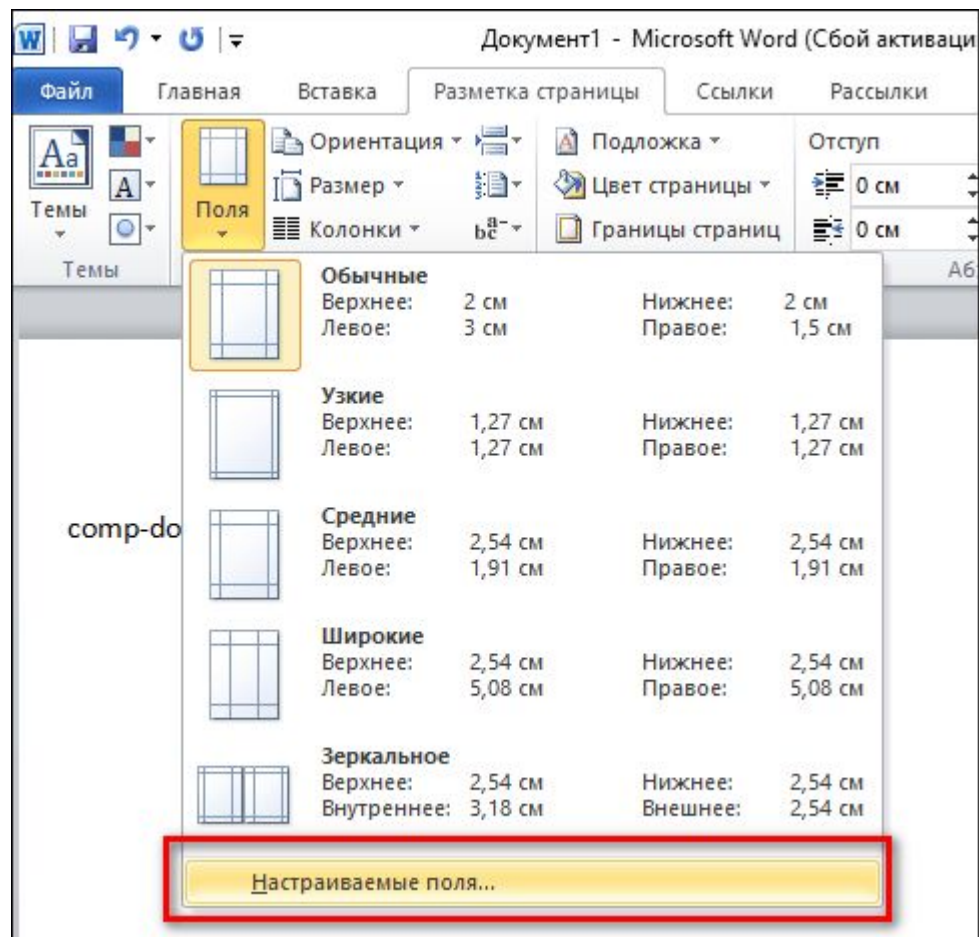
Документ1 - Microsoft Word (Сбой активаци

Файл | Главная | Вставка | Разметка страницы | Ссылки | Рассылки

Темы | Поля | Ориентация | Размер | Колонки | Подложка | Цвет страницы | Границы страниц | Отступ | 0 см | 0 см

Темы | Аб

Обычные
Верхнее: 2 см Нижнее: 2 см
Левое: 3 см Правое: 1,5 см

Узкие
Верхнее: 1,27 см Нижнее: 1,27 см
Левое: 1,27 см Правое: 1,27 см

Средние
Верхнее: 2,54 см Нижнее: 2,54 см
Левое: 1,91 см Правое: 1,91 см

Широкие
Верхнее: 2,54 см Нижнее: 2,54 см
Левое: 5,08 см Правое: 5,08 см

Зеркальное
Верхнее: 2,54 см Нижнее: 2,54 см
Внутреннее: 3,18 см Внешнее: 2,54 см

Настраиваемые поля...

comp-do